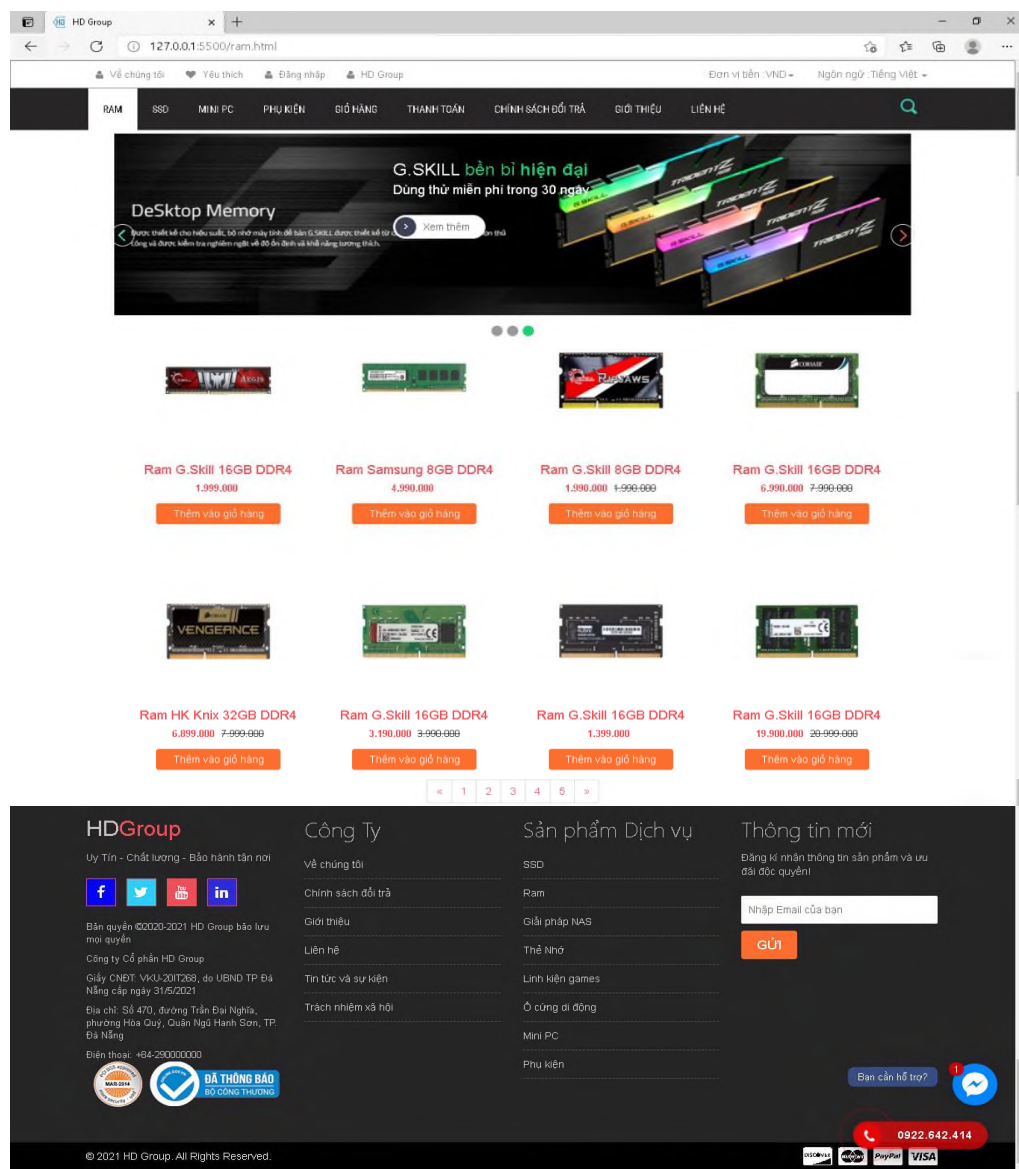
HD Group

127.0.0.1:5500/ram.html

Về chúng tôi   Yêu thích   Đăng nhập   HD Group   Đơn vị tiền :VND   Ngôn ngữ :Tiếng Việt

RAM   SSD   MINI PC   PHỤ KIỆN   GIỎ HÀNG   THANH TOÁN   CHÍNH SÁCH ĐỔI TRẢ   GIỚI THIỆU   LIÊN HỆ

G.SKILL bền bỉ hiện đại
Dùng thử miễn phí trong 30 ngày
DeSktop Memory
Được thiết kế cho hiệu suất, bộ nhớ máy tính để bàn G.SKILL được thiết kế từ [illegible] công và được kiểm tra nghiêm ngặt về độ ổn định và khả năng tương thích.
Xem thêm

Ram G.Skill 16GB DDR4
1.999.000
Thêm vào giỏ hàng

Ram Samsung 8GB DDR4
4.990.000
Thêm vào giỏ hàng

Ram G.Skill 8GB DDR4
1.990.000 1.990.000
Thêm vào giỏ hàng

Ram G.Skill 16GB DDR4
6.990.000 7.990.000
Thêm vào giỏ hàng

Ram HK Knix 32GB DDR4
6.899.000 7.999.000
Thêm vào giỏ hàng

Ram G.Skill 16GB DDR4
3.190.000 3.990.000
Thêm vào giỏ hàng

Ram G.Skill 16GB DDR4
1.399.000
Thêm vào giỏ hàng

Ram G.Skill 16GB DDR4
19.900.000 20.999.000
Thêm vào giỏ hàng

« 1 2 3 4 5 »

HDGroup
Uy Tín - Chất lượng - Bảo hành tận nơi
Bản quyền ©2020-2021 HD Group bảo lưu mọi quyền
Công ty Cổ phần HD Group
Giấy CNĐT: VKU-20IT268, do UBND TP Đà Nẵng cấp ngày 31/5/2021
Địa chỉ: Số 470, đường Trần Đại Nghĩa, phường Hòa Quý, Quận Ngũ Hành Sơn, TP. Đà Nẵng
Điện thoại: +84-290000000
ĐÃ THÔNG BÁO BỘ CÔNG THƯƠNG

Công Ty
Về chúng tôi
Chính sách đổi trả
Giới thiệu
Liên hệ
Tin tức và sự kiện
Trách nhiệm xã hội

Sản phẩm Dịch vụ
SSD
Ram
Giải pháp NAS
Thẻ Nhớ
Linh kiện games
Ổ cứng di động
Mini PC
Phụ kiện

Thông tin mới
Đăng kí nhận thông tin sản phẩm và ưu đãi độc quyền!
Nhập Email của bạn
GỬI

Bạn cần hỗ trợ?
0922.642.414

© 2021 HD Group. All Rights Reserved.
PayPal VISA